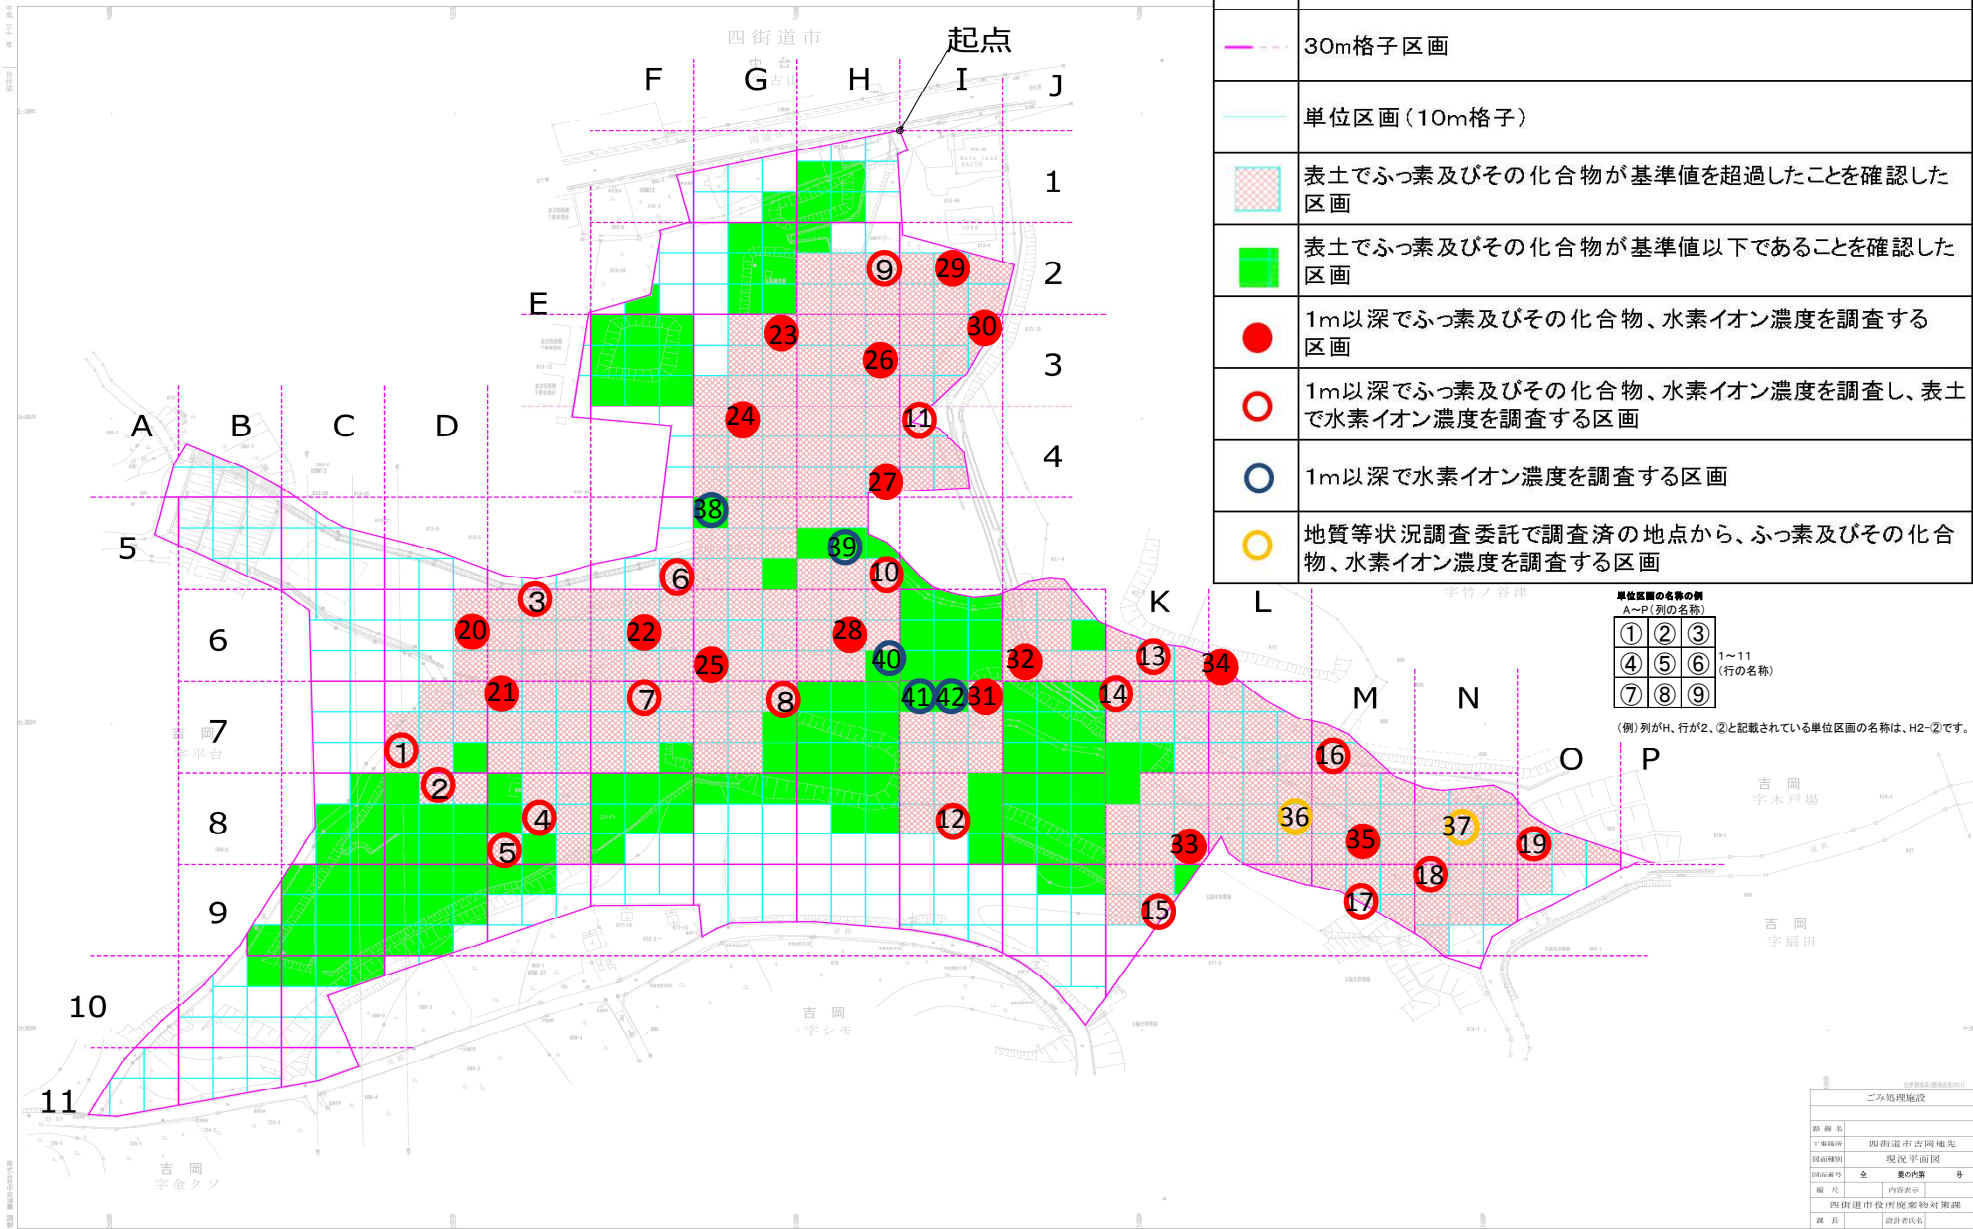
四街道市

起点

F G H I J

1
2
3
4

E

A B C D

5
6
7
8
9
10
11

K L M N O P

9 29 23 30 26 24 11 27 38 39 10 6 3 20 22 28 40 25 32 13 34 21 7 8 41 42 31 14 1 16 2 4 36 37 12 35 19 5 33 18 17 15

| | |
|---|---|
| | 30m格子区画 |
| | 単位区画（10m格子） |
| | 表土でふっ素及びその化合物が基準値を超過したことを確認した区画 |
| | 表土でふっ素及びその化合物が基準値以下であることを確認した区画 |
| | 1m以深でふっ素及びその化合物、水素イオン濃度を調査する区画 |
| | 1m以深でふっ素及びその化合物、水素イオン濃度を調査し、表土で水素イオン濃度を調査する区画 |
| | 1m以深で水素イオン濃度を調査する区画 |
| | 地質等状況調査委託で調査済の地点から、ふっ素及びその化合物、水素イオン濃度を調査する区画 |

単位区画の名称の例
A～P（列の名称）

| ① | ② | ③ |
|---|---|---|
| ④ | ⑤ | ⑥ |
| ⑦ | ⑧ | ⑨ |

1～11（行の名称）

（例）列がH、行が2、②と記載されている単位区画の名称は、H2-②です。

吉岡 字平台
吉岡 字木戸場
吉岡 字扇田
吉岡 字シモ
吉岡 字金クソ
字竹ノ谷津

ごみ処理施設
四街道市吉岡地先
現況平面図
四街道市役所廃棄物対策課